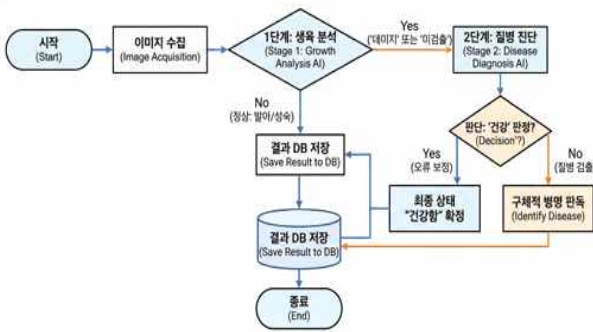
시작
(Start)

이미지 수집
(Image Acquisition)

1단계: 생육 분석
(Stage 1: Growth Analysis AI)

Yes
('데이지' 또는 '이검출')

2단계: 질병 진단
(Stage 2: Disease Diagnosis AI)

No
(정상: 발아/성숙)

결과 DB 저장
(Save Result to DB)

판단: '건강' 판정?
("Decision"?)

Yes
(오류 보정)

No
(질병 검출)

최종 상태
"건강함" 확정

구체적 병명 판독
(Identify Disease)

결과 DB 저장
(Save Result to DB)

종료
(End)